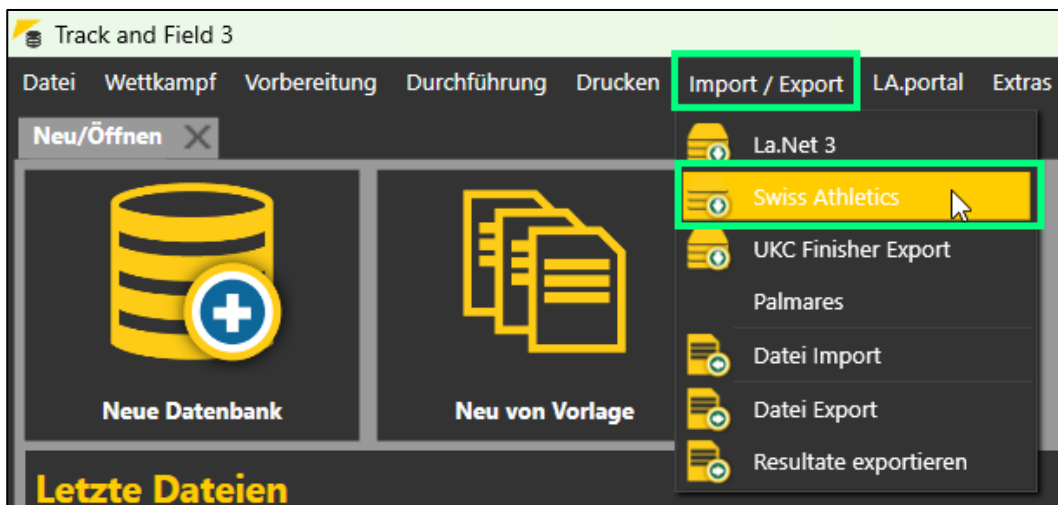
Track and Field 3

Datei Wettkampf Vorbereitung Durchführung Drucken Import / Export LA.portal Extras

Neu/Öffnen

La.Net 3
Swiss Athletics
UKC Finisher Export
Palmares
Datei Import
Datei Export
Resultate exportieren

Neue Datenbank

Neu von Vorlage

Letzte Dateien